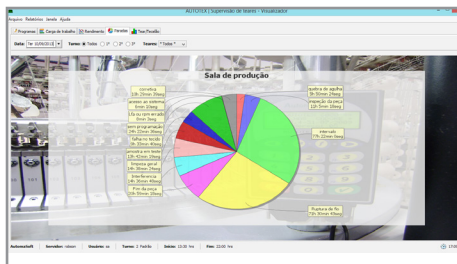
AUTOTEX | Supervisão de teares - Visualizador

Arquivo Relatórios Janela Ajuda

Programas | Carga de trabalho | Rendimento | Paradas | Teas Paradão

Data: Ter 15/05/2012 | Turno: Todos 1º 2º 3º | Teares: * Todos *

Sala de produção

corrediça
10h 29min 30seg

acesso ao sistema
0min 10seg

11a ou torn errado
0min 3seg

sem programação
14h 22min 30seg

falha no tecido
6h 33min 40seg

amostra em tear
13h 42min 10seg

limpeza geral
14h 30min 30seg

interferência
8h 36min 4seg

Fim da peça
20h 05min 28seg

quebra de agulha
9h 55min 19seg

inspeção da peça
11h 55min 19seg

intervalo
77h 22min 9seg

Ruptura de fio
73h 30min 43seg

AutomaSoft | Servidor: vdsser | Usuário: os | Turno: 2 Padrão | Início: 13:00 hrs | Fim: 22:00 hrs | 13:0